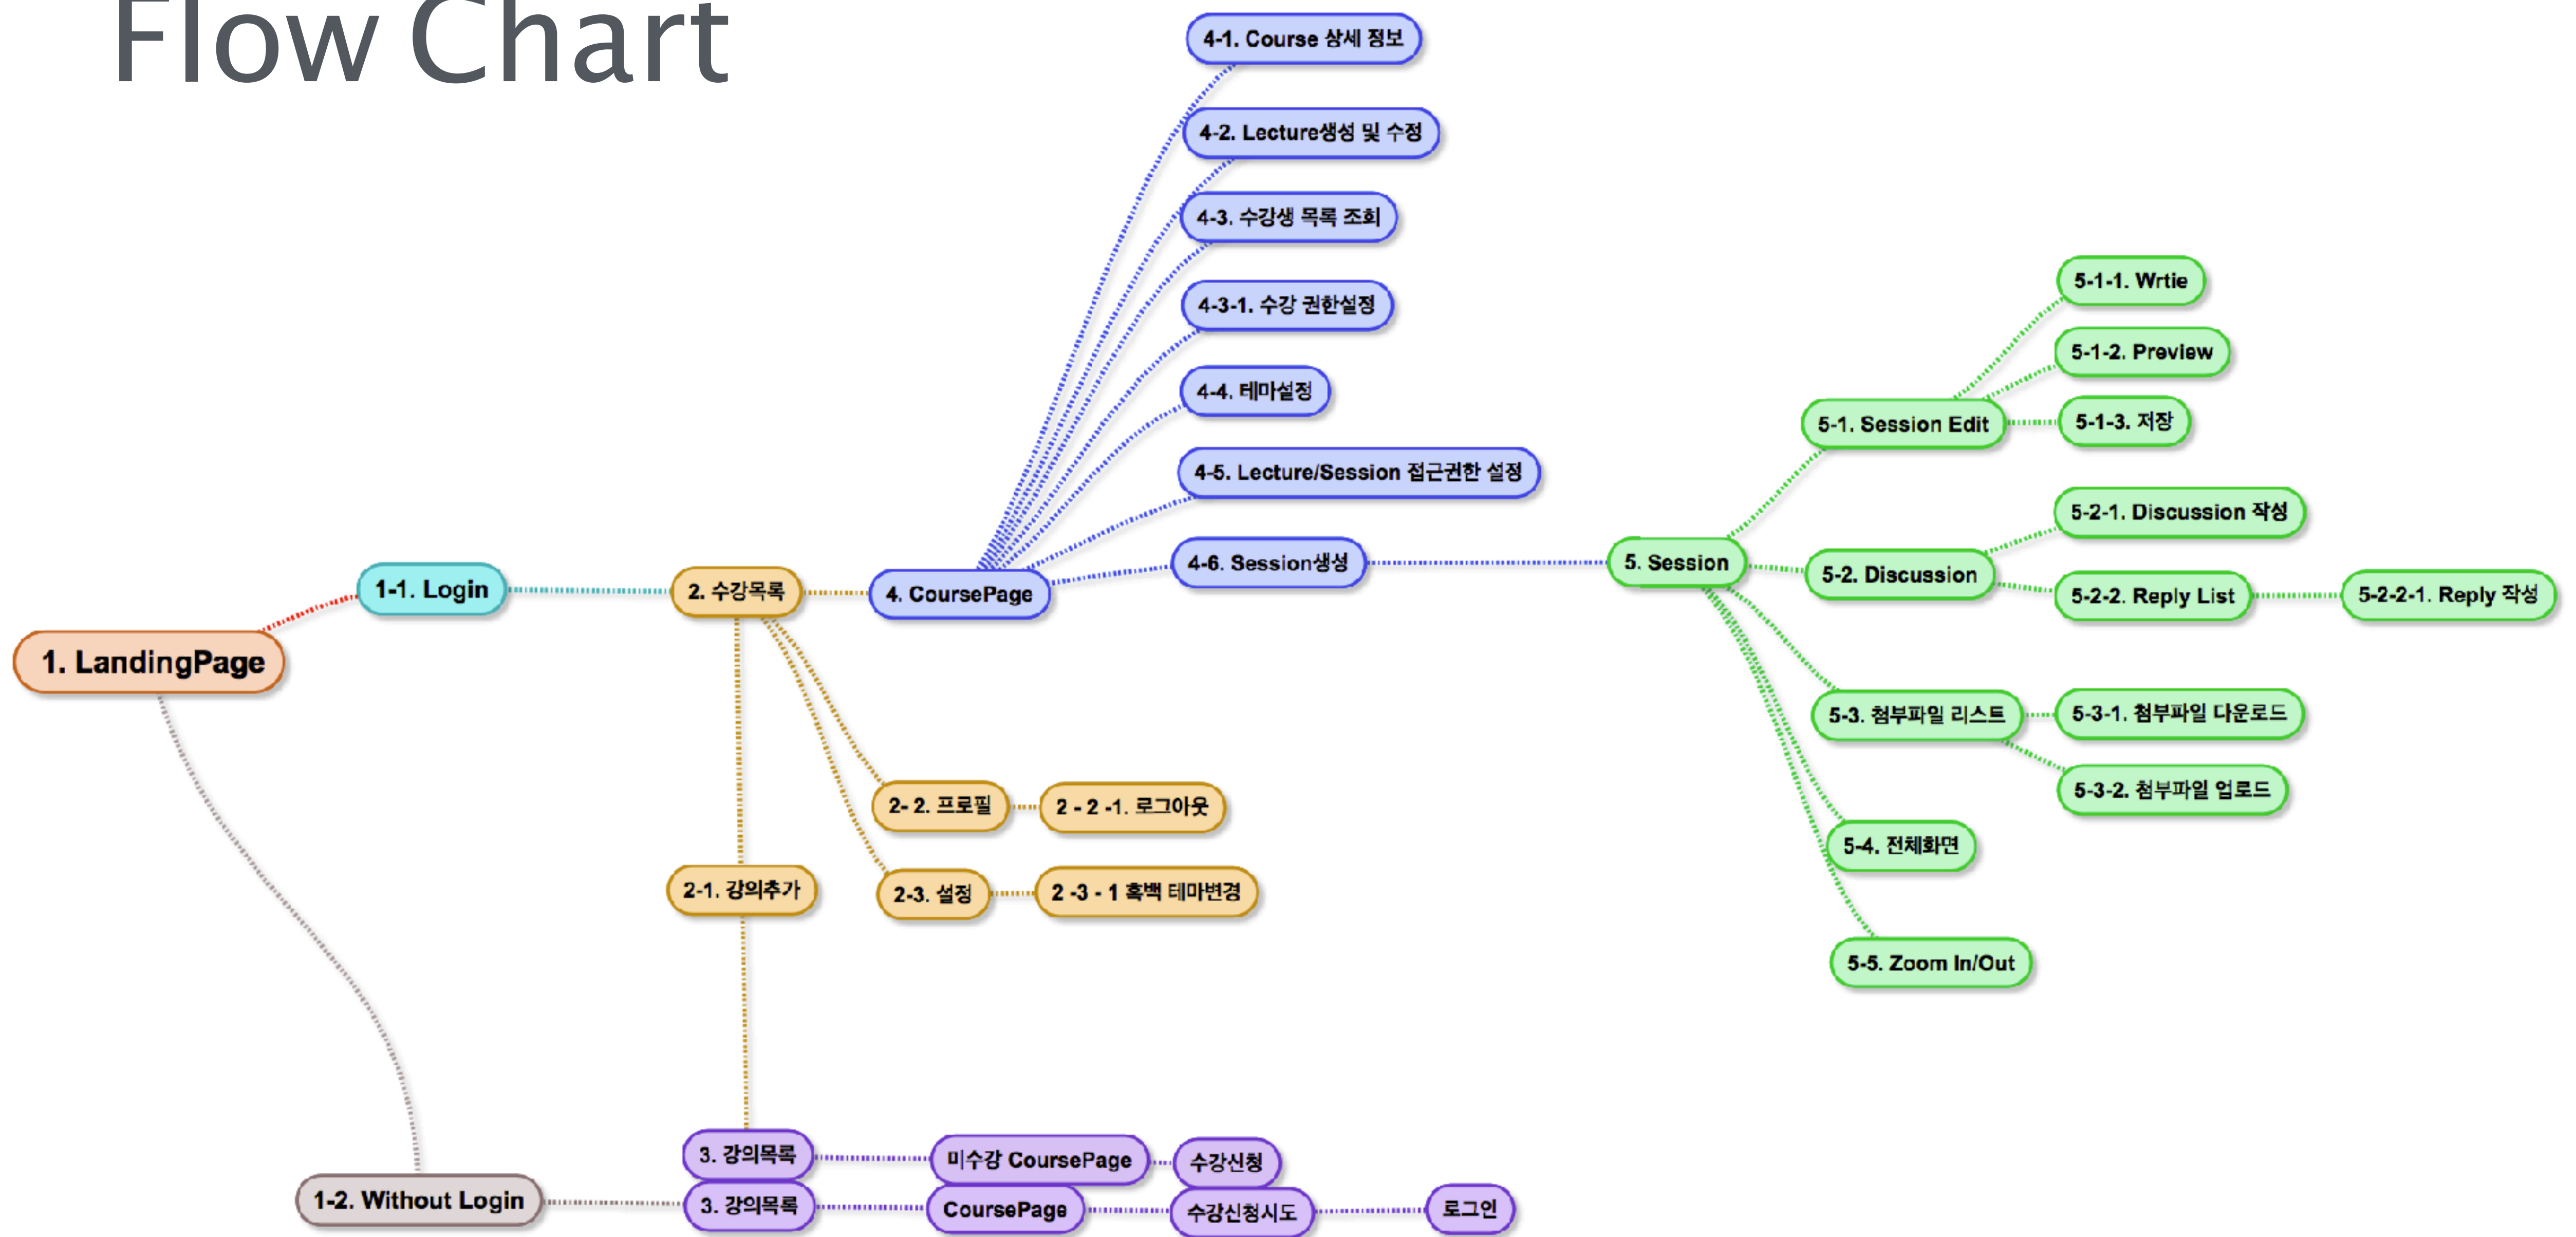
Flow Chart

4-1. Course 상세 정보

4-2. Lecture생성 및 수정

4-3. 수강생 목록 조회

4-3-1. 수강 권한설정

4-4. 테마설정

4-5. Lecture/Session 접근권한 설정

4-6. Session생성

5-1-1. Wrtie

5-1-2. Preview

5-1. Session Edit

5-1-3. 저장

5-2-1. Discussion 작성

5. Session

5-2. Discussion

5-2-2. Reply List

5-2-2-1. Reply 작성

1-1. Login

2. 수강목록

4. CoursePage

1. LandingPage

5-3. 첨부파일 리스트

5-3-1. 첨부파일 다운로드

5-3-2. 첨부파일 업로드

2- 2. 프로필

2 - 2 -1. 로그아웃

5-4. 전체화면

2-1. 강의추가

2-3. 설정

2 -3 - 1 흑백 테마변경

5-5. Zoom In/Out

3. 강의목록

미수강 CoursePage

수강신청

1-2. Without Login

3. 강의목록

CoursePage

수강신청시도

로그인